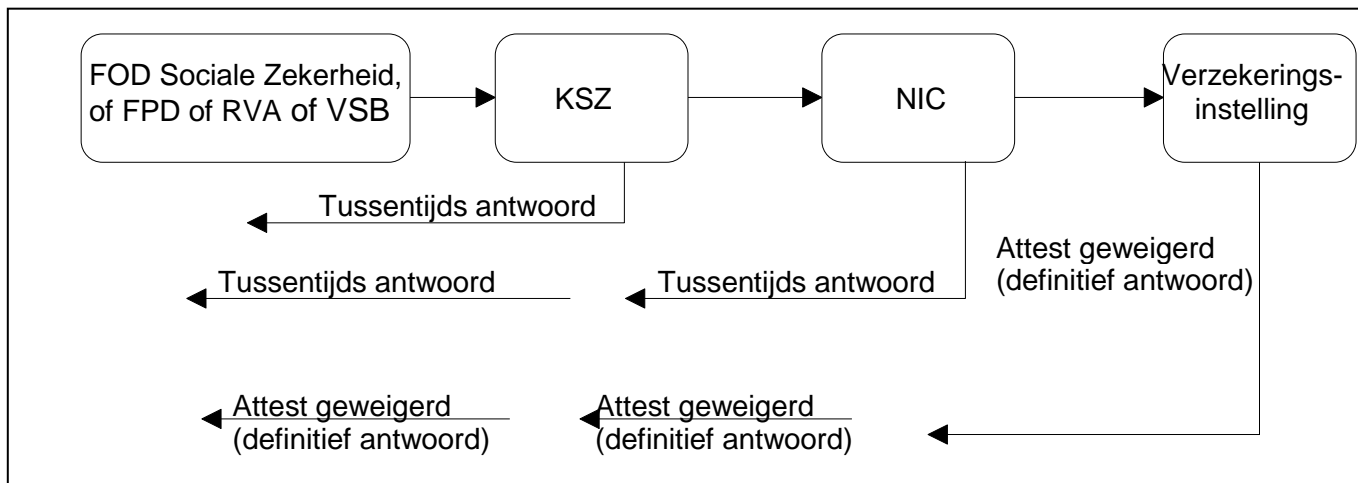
FOD Sociale Zekerheid, of FPD of RVA of VSB

KSZ

NIC

Verzekeringsinstelling

Tussentijds antwoord

Tussentijds antwoord

Tussentijds antwoord

Attest geweigerd (definitief antwoord)

Attest geweigerd (definitief antwoord)

Attest geweigerd (definitief antwoord)